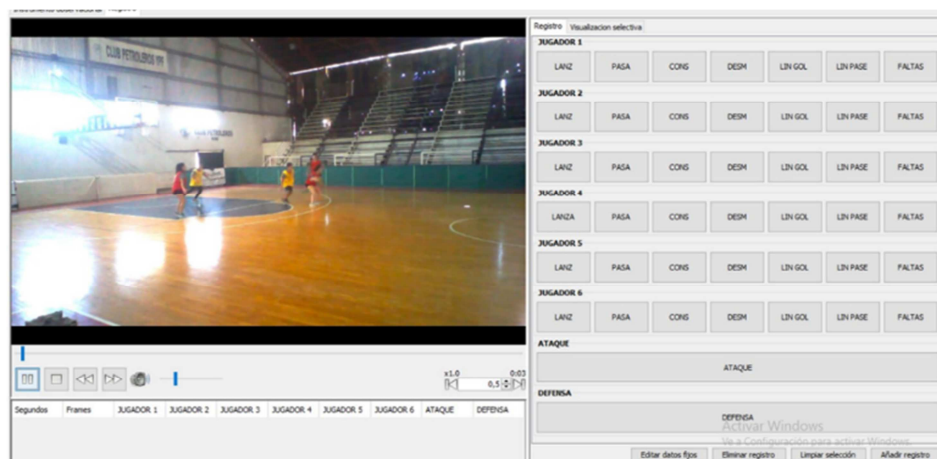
Instrumento observacional Registro

CLUB PETROLERO YPF

Registro Visualizacion selectiva

JUGADOR 1
LANZ PASA CONS DESM LIN GOL LIN PASE FALTAS

JUGADOR 2
LANZ PASA CONS DESM LIN GOL LIN PASE FALTAS

JUGADOR 3
LANZ PASA CONS DESM LIN GOL LIN PASE FALTAS

JUGADOR 4
LANZA PASA CONS DESM LIN GOL LIN PASE FALTAS

JUGADOR 5
LANZ PASA CONS DESM LIN GOL LIN PASE FALTAS

JUGADOR 6
LANZ PASA CONS DESM LIN GOL LIN PASE FALTAS

ATAQUE
ATAQUE

DEFENSA
DEFENSA

Activar Windows
Ve a Configuración para activar Windows.

x1.0 0:03
0,5

| Segundos | Frames | JUGADOR 1 | JUGADOR 2 | JUGADOR 3 | JUGADOR 4 | JUGADOR 5 | JUGADOR 6 | ATAQUE | DEFENSA |
|---|---|---|---|---|---|---|---|---|---|

Editar datos fijos Eliminar registro Limpiar selección Añadir registro